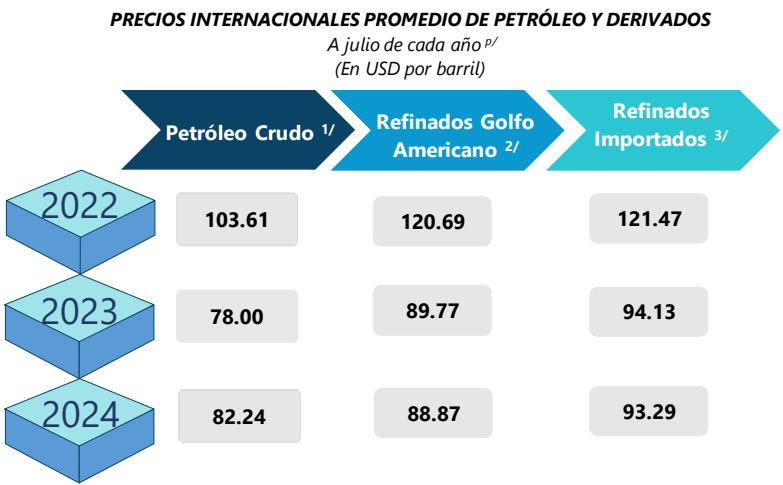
PRECIOS INTERNACIONALES PROMEDIO DE PETRÓLEO Y DERIVADOS
A julio de cada año $^{p/}$
(En USD por barril)

| | Petróleo Crudo $^{1/}$ | Refinados Golfo Americano $^{2/}$ | Refinados Importados $^{3/}$ |
|---|---|---|---|
| 2022 | 103.61 | 120.69 | 121.47 |
| 2023 | 78.00 | 89.77 | 94.13 |
| 2024 | 82.24 | 88.87 | 93.29 |